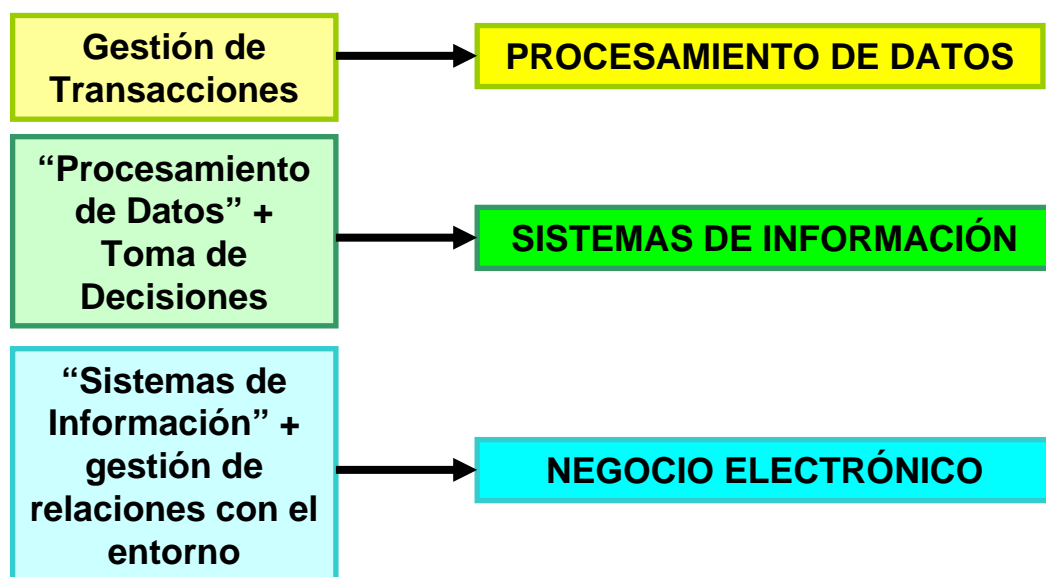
Gestión de Transacciones

PROCESAMIENTO DE DATOS

“Procesamiento de Datos” + Toma de Decisiones

SISTEMAS DE INFORMACIÓN

“Sistemas de Información” + gestión de relaciones con el entorno

NEGOCIO ELECTRÓNICO